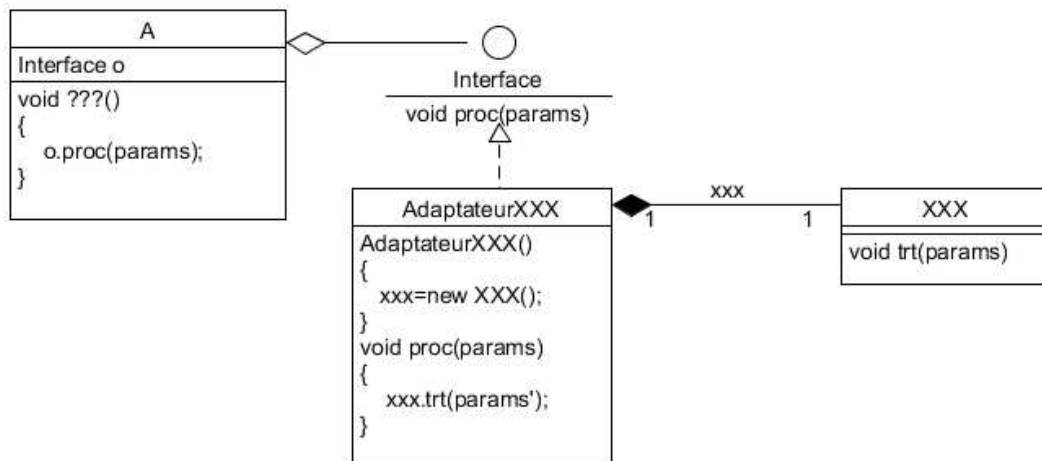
A

Interface o

void ???()
{
o.proc(params);
}

Interface

void proc(params)

AdaptateurXXX

AdaptateurXXX()
{
xxx=new XXX();
}
void proc(params)
{
xxx.trt(params');
}

xxx

1

1

XXX

void trt(params)